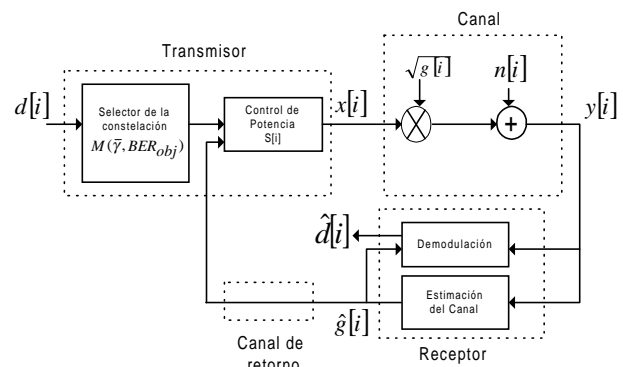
Canal

Transmisor

$\sqrt{g[i]}$

$n[i]$

$d[i]$

Selector de la constelación $M(\bar{\gamma}, BER_{obj})$

Control de Potencia S[i]

$x[i]$

$y[i]$

$\hat{d}[i]$

Demodulación

Estimación del Canal

$\hat{g}[i]$

Canal de retorno

Receptor